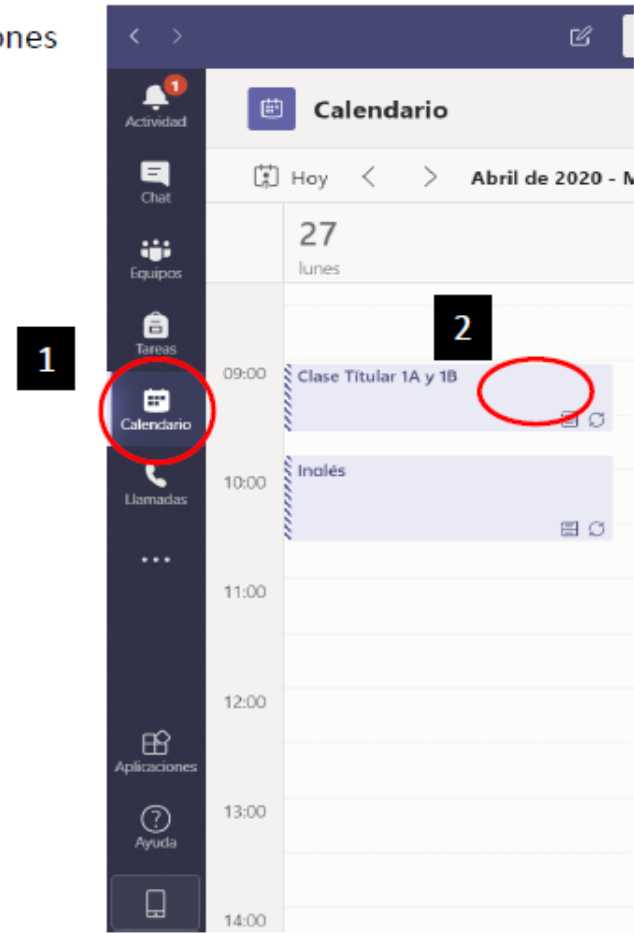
ones

1

Actividad

Chat

Equipos

Tareas

Calendario

Llamadas

...

Aplicaciones

Ayuda

Calendario

Hoy

Abril de 2020 - M

27

lunes

2

09:00

Clase Títular 1A y 1B

10:00

Inglés

11:00

12:00

13:00

14:00